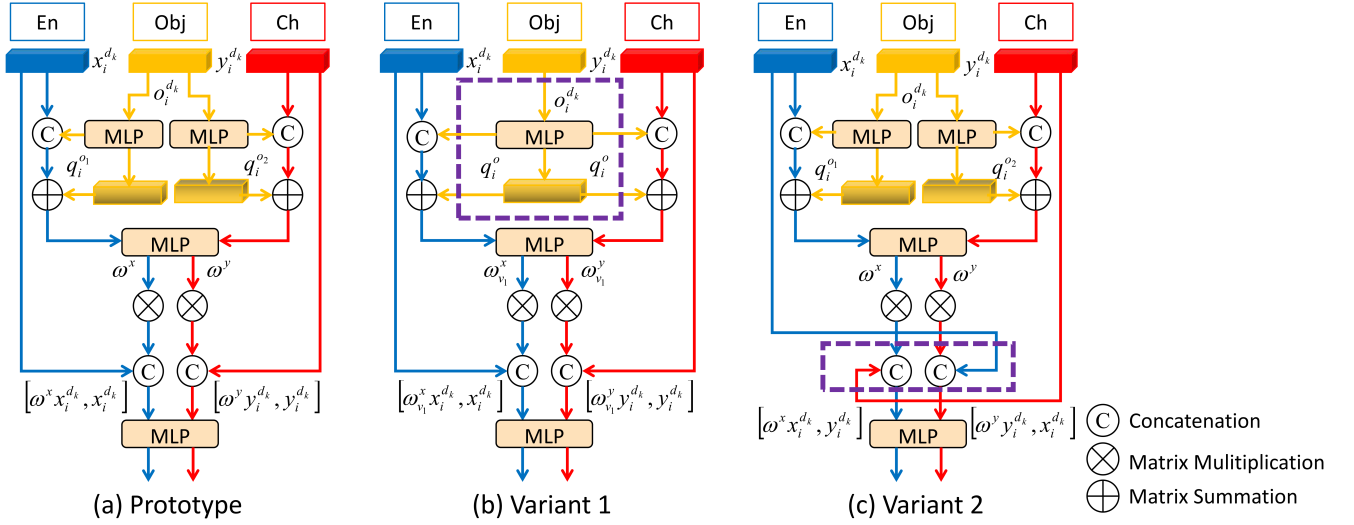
En Obj Ch

$x_i^{d_k}$ $y_i^{d_k}$

$o_i^{d_k}$

C MLP MLP C

$q_i^{o_1}$ $q_i^{o_2}$

MLP

$\omega^x$ $\omega^y$

C C

$\left[\omega^x x_i^{d_k}, x_i^{d_k}\right]$ $\left[\omega^y y_i^{d_k}, y_i^{d_k}\right]$

MLP

(a) Prototype

En Obj Ch

$x_i^{d_k}$ $y_i^{d_k}$

$o_i^{d_k}$

C MLP C

$q_i^{o}$ $q_i^{o}$

MLP

$\omega_{v_1}^x$ $\omega_{v_1}^y$

C C

$\left[\omega_{v_1}^x x_i^{d_k}, x_i^{d_k}\right]$ $\left[\omega_{v_1}^y y_i^{d_k}, y_i^{d_k}\right]$

MLP

(b) Variant 1

En Obj Ch

$x_i^{d_k}$ $y_i^{d_k}$

$o_i^{d_k}$

C MLP MLP C

$q_i^{o_1}$ $q_i^{o_2}$

MLP

$\omega^x$ $\omega^y$

C C

$\left[\omega^x x_i^{d_k}, y_i^{d_k}\right]$ $\left[\omega^y y_i^{d_k}, x_i^{d_k}\right]$

MLP

(c) Variant 2

C Concatenation

Matrix Mulitiplication

Matrix Summation